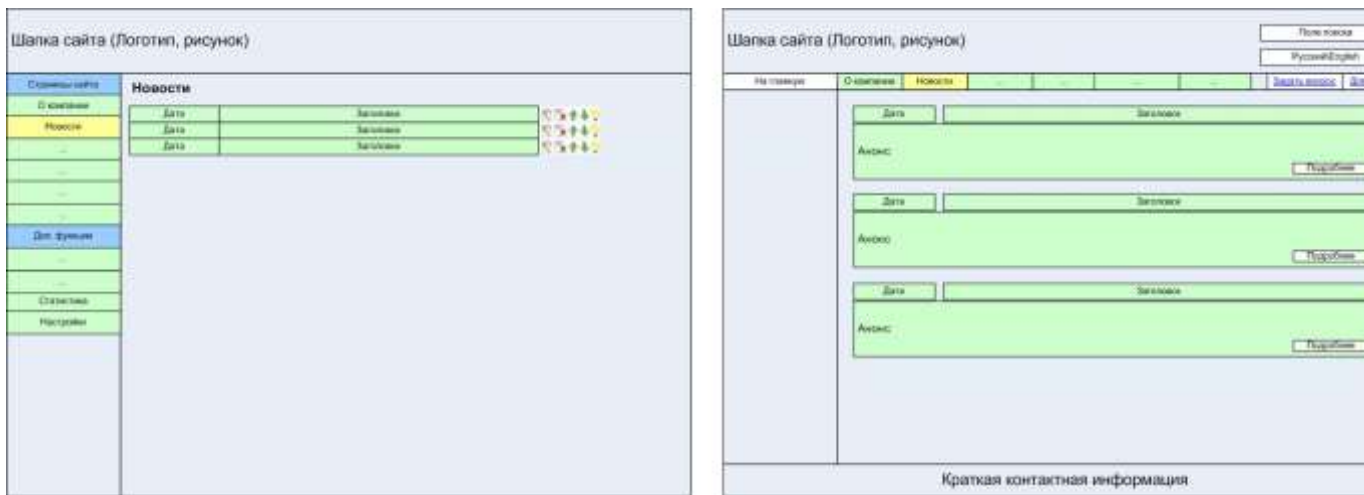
Шапка сайта (Логотип, рисунок)

Страницы сайта
О компании
Новости
...
...
...
...
Доп. функции
...
...
Статистика
Настройки

Новости

| Дата | Заголовок |
|---|---|
| Дата | Заголовок |
| Дата | Заголовок |

Шапка сайта (Логотип, рисунок)

Поле поиска
Русский/English

На главную | О компании | Новости | ... | ... | ... | ... | Задать вопрос | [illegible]

Дата | Заголовок
Анонс
Подробнее

Дата | Заголовок
Анонс
Подробнее

Дата | Заголовок
Анонс
Подробнее

Краткая контактная информация